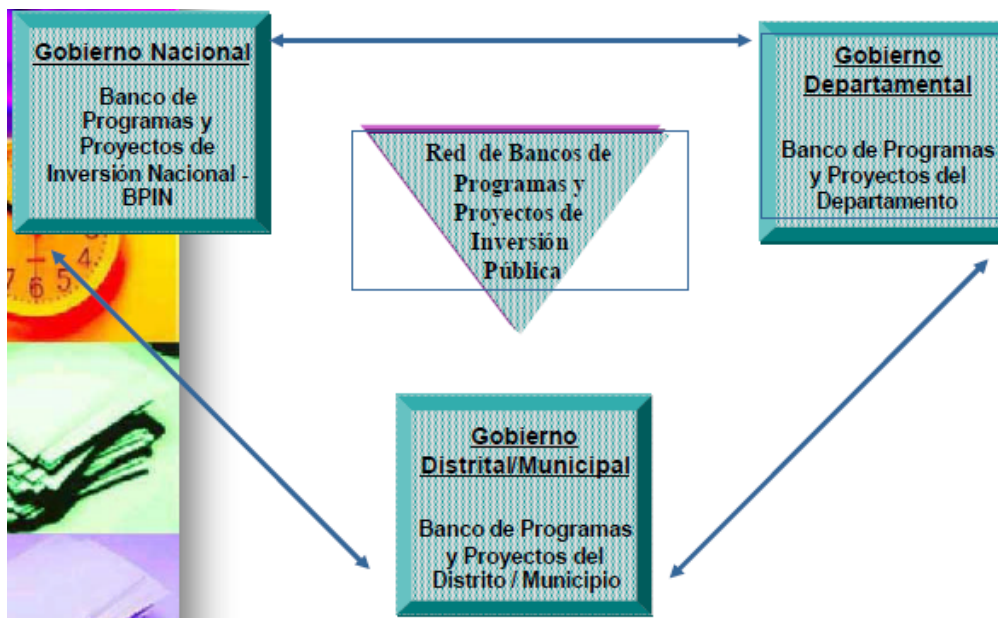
Gobierno Nacional

Banco de Programas y Proyectos de Inversión Nacional - BPIN

Gobierno Departamental

Banco de Programas y Proyectos del Departamento

Red de Bancos de Programas y Proyectos de Inversión Pública

Gobierno Distrital/Municipal

Banco de Programas y Proyectos del Distrito / Municipio